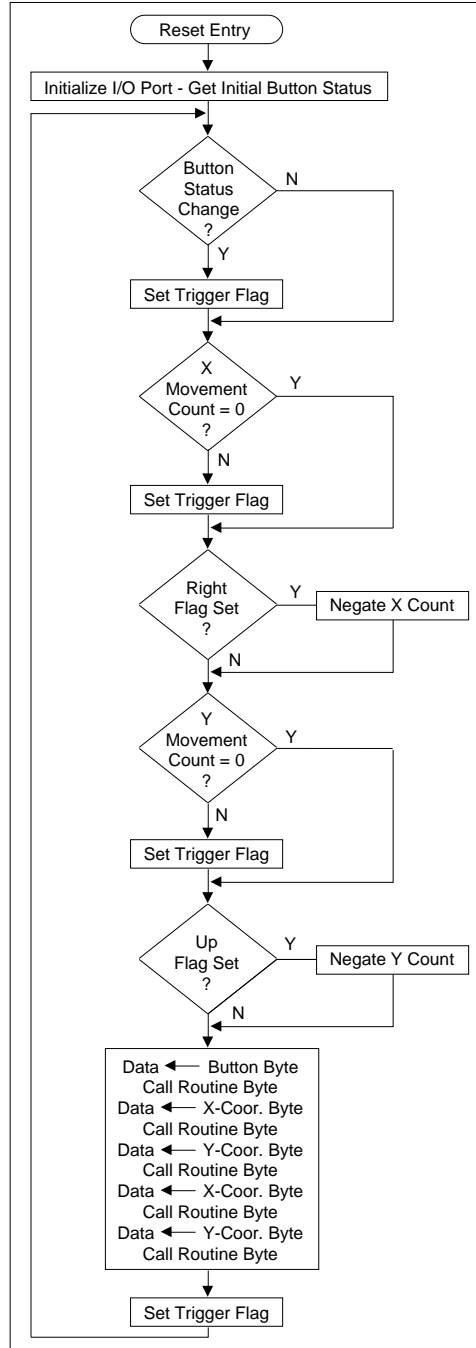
Reset Entry

Initialize I/O Port - Get Initial Button Status

Button Status Change ?

N

Y

Set Trigger Flag

X Movement Count = 0 ?

Y

N

Set Trigger Flag

Right Flag Set ?

Y

Negate X Count

N

Y Movement Count = 0 ?

Y

N

Set Trigger Flag

Up Flag Set ?

Y

Negate Y Count

N

Data $\leftarrow$ Button Byte
Call Routine Byte
Data $\leftarrow$ X-Coor. Byte
Call Routine Byte
Data $\leftarrow$ Y-Coor. Byte
Call Routine Byte
Data $\leftarrow$ X-Coor. Byte
Call Routine Byte
Data $\leftarrow$ Y-Coor. Byte
Call Routine Byte

Set Trigger Flag